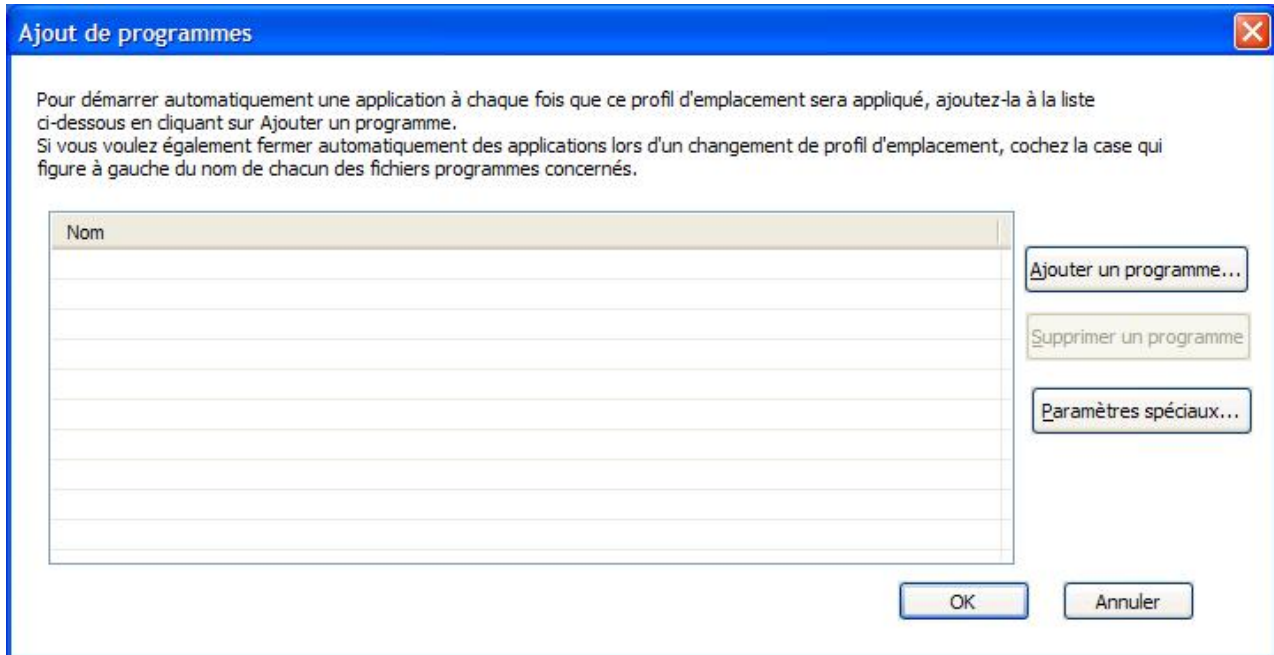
Ajout de programmes

Pour démarrer automatiquement une application à chaque fois que ce profil d'emplacement sera appliqué, ajoutez-la à la liste ci-dessous en cliquant sur Ajouter un programme.
Si vous voulez également fermer automatiquement des applications lors d'un changement de profil d'emplacement, cochez la case qui figure à gauche du nom de chacun des fichiers programmes concernés.

Nom

Ajouter un programme...

Supprimer un programme

Paramètres spéciaux...

OK

Annuler